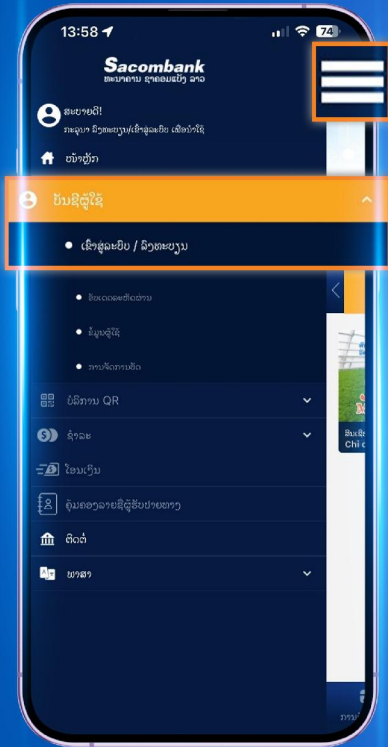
13:58
74

Sacombank
ທະນາຄານ ຊາຄອມແບັງ ລາວ

ສະບາຍດີ!
ກະລຸນາ ລົງທະບຽນ/ເຂົ້າສູ່ລະບົບ ເພື່ອນຳໃຊ້

ໜ້າຫຼັກ

ບັນຊີຜູ້ໃຊ້

ເຂົ້າສູ່ລະບົບ / ລົງທະບຽນ

ອັບເດດເອກະສານ

ຂໍ້ມູນຜູ້ໃຊ້

ການຈັດການບັດ

ບໍລິການ QR

ຮ່ວມ

ໂອນເງິນ

ຄຸ້ມຄອງລາຍຊື່ຜູ້ຮັບປາຍທາງ

ທີ່ຕັ້ງ

ພາສາ

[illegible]
Chi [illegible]